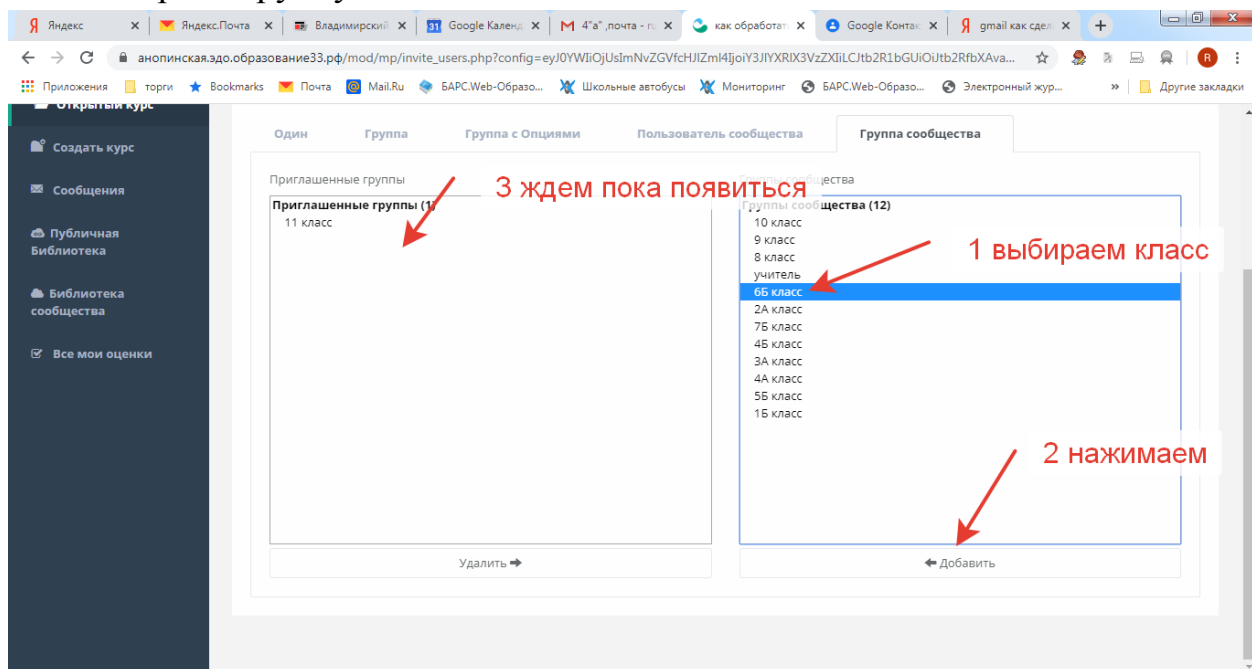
Яндекс | Яндекс.Почта | Владимирский | Google Календ | 4"а" ,почта - ru | как обработат | Google Контак | gmail как сдел

анопинская.эдо.образование33.рф/mod/mp/invite_users.php?config=eyJ0YWliOjUsImNvZGVfcHJlZml4IjoiY3JlYXRlX3VzZXIiLCJtb2R1bGUiOiJtb2RfbXAva...

Приложения | торги | Bookmarks | Почта | Mail.Ru | БАРС.Web-Образо... | Школьные автобусы | Мониторинг | БАРС.Web-Образо... | Электронный жур... | » | Другие закладки

Открытый курс

Создать курс

Сообщения

Публичная Библиотека

Библиотека сообщества

Все мои оценки

Один | Группа | Группа с Опциями | Пользователь сообщества | Группа сообщества

Приглашенные группы

3 ждем пока появиться

Приглашенные группы (1)
11 класс

Группы сообщества

Группы сообщества (12)
10 класс
9 класс
8 класс
учитель
6Б класс
2А класс
7Б класс
4Б класс
3А класс
4А класс
5Б класс
1Б класс

1 выбираем класс

2 нажимаем

Удалить ➡

⬅ Добавить